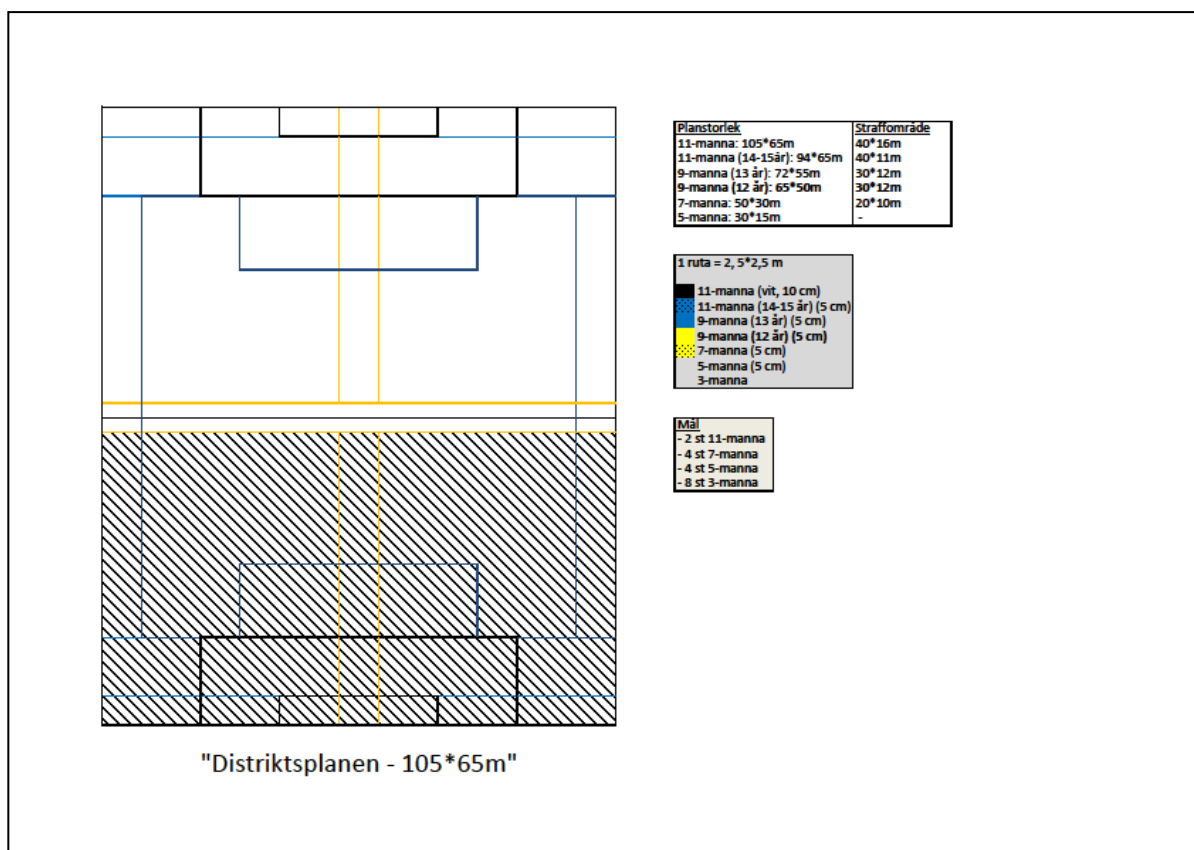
| Planstorlek | Straffområde |
|---|---|
| 11-manna: 105*65m | 40*16m |
| 11-manna (14-15år): 94*65m | 40*11m |
| 9-manna (13 år): 72*55m | 30*12m |
| 9-manna (12 år): 65*50m | 30*12m |
| 7-manna: 50*30m | 20*10m |
| 5-manna: 30*15m | - |

1 ruta = 2, 5*2,5 m

11-manna (vit, 10 cm)
11-manna (14-15 år) (5 cm)
9-manna (13 år) (5 cm)
9-manna (12 år) (5 cm)
7-manna (5 cm)
5-manna (5 cm)
3-manna

Mål
- 2 st 11-manna
- 4 st 7-manna
- 4 st 5-manna
- 8 st 3-manna

"Distriktsplanen - 105*65m"